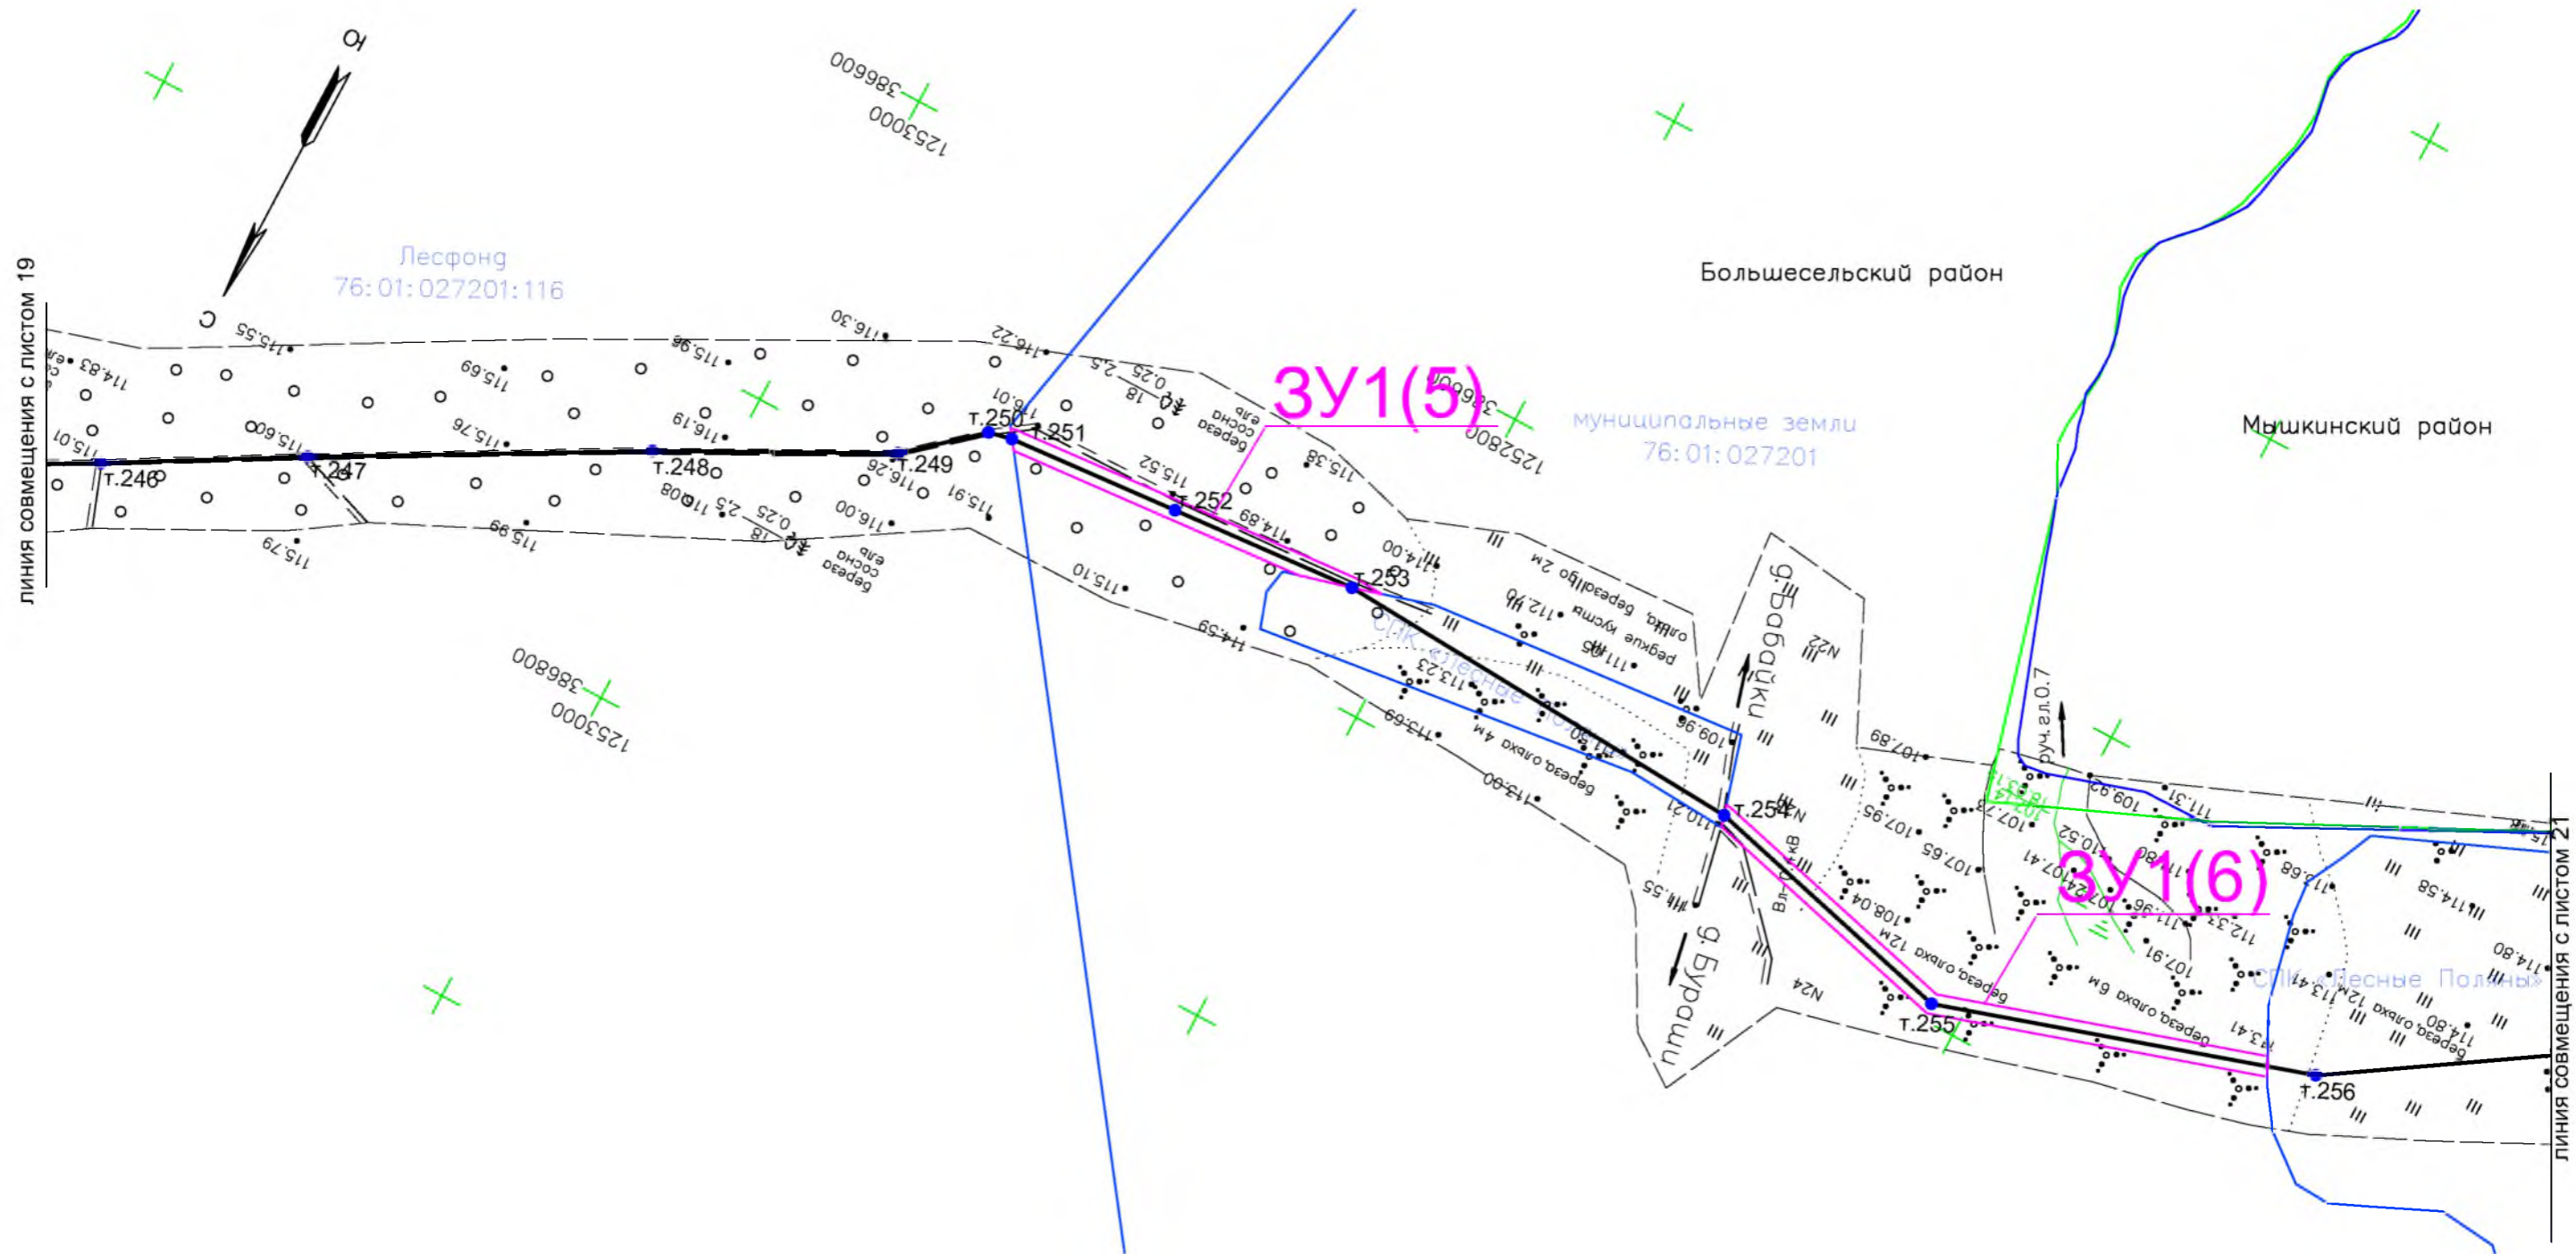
Ю
С
386600
1253000
Лесфонд
76:01:027201:116
линия совмещения с листом 19
Большесельский район
ЗУ1(5)
муниципальные земли
76:01:027201
Мышкинский район
386800
1252800
т.246
т.247
т.248
т.249
т.250
т.251
т.252
т.253
т.254
т.255
т.256
115.55
116.30
116.22
115.96
115.69
114.83
115.01
115.60
115.76
116.19
116.26
115.91
116.00
115.99
115.79
115.52
115.38
114.89
114.00
115.10
114.59
113.23
113.69
113.00
112.70
111.05
110.21
109.96
береза
сосна
ель
18
0.25
2.5
береза, ольха до 2м
редкие кусты
ольха
д.Бабайки
д.Бурашта
N22
N24
руч.гл.0.7
107.89
107.95
107.65
108.04
107.73
109.92
111.31
110.52
107.41
107.91
112.33
111.88
114.58
114.80
113.41
береза, ольха 4м
береза, ольха 12м
береза, ольха 6м
ЗУ1(6)
СПК «Лесные Поляны»
386800
1253000
линия совмещения с листом 21